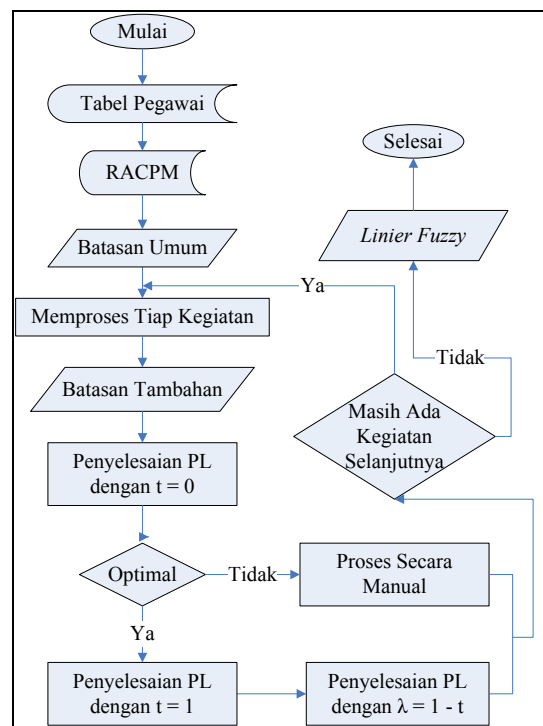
Mulai

Tabel Pegawai

RACPM

Batasan Umum

Memproses Tiap Kegiatan

Batasan Tambahan

Penyelesaian PL dengan t = 0

Optimal

Tidak

Ya

Proses Secara Manual

Penyelesaian PL dengan t = 1

Penyelesaian PL dengan $\lambda = 1 - t$

Masih Ada Kegiatan Selanjutnya

Ya

Tidak

Linier Fuzzy

Selesai